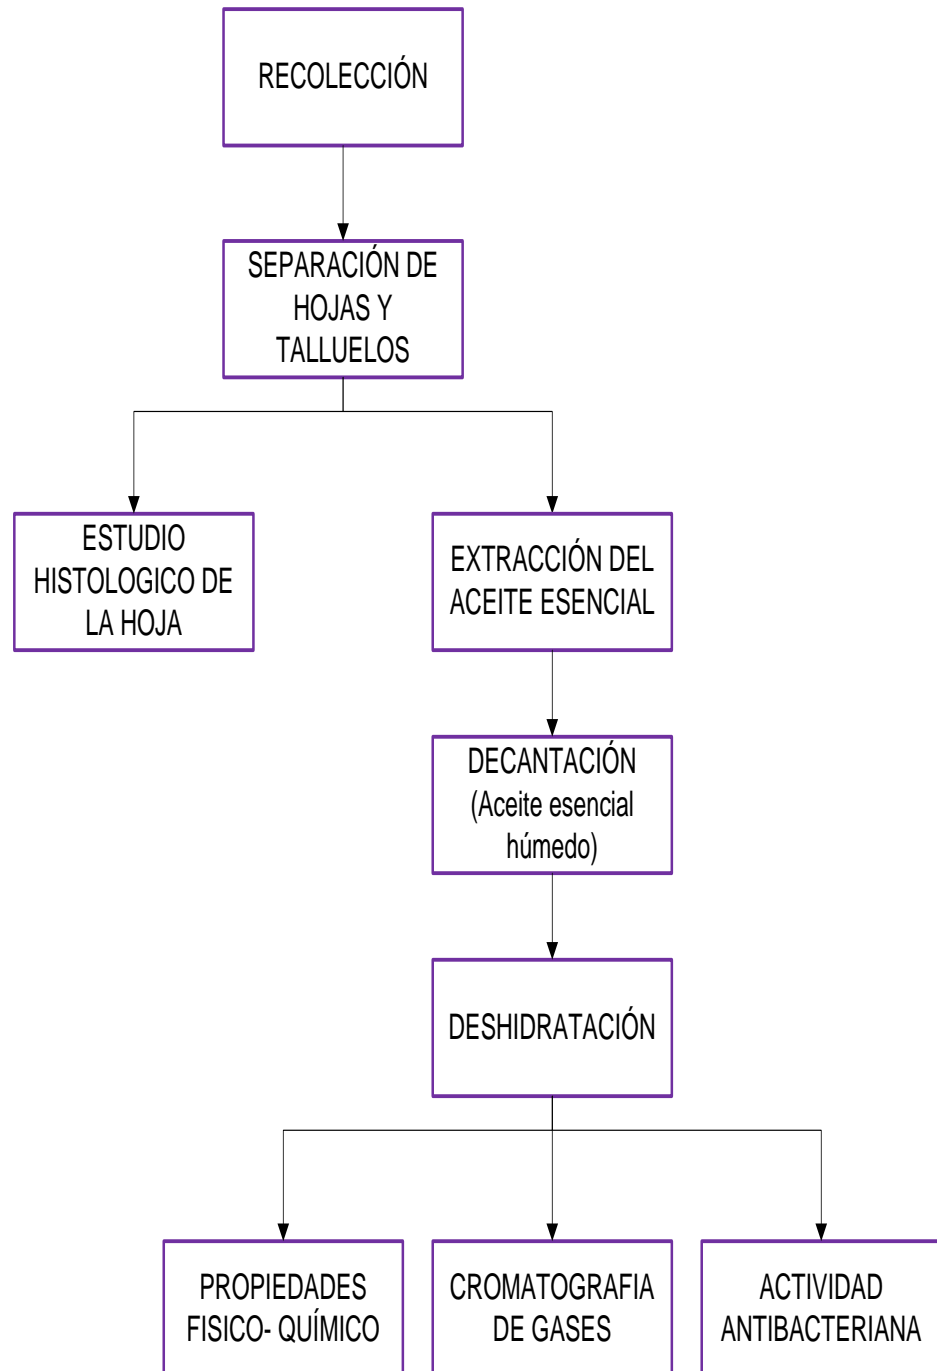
RECOLECCIÓN

SEPARACIÓN DE HOJAS Y TALLUELOS

ESTUDIO HISTOLOGICO DE LA HOJA

EXTRACCIÓN DEL ACEITE ESENCIAL

DECANTACIÓN (Aceite esencial húmedo)

DESHIDRATACIÓN

PROPIEDADES FISICO- QUÍMICO

CROMATOGRAFIA DE GASES

ACTIVIDAD ANTIBACTERIANA